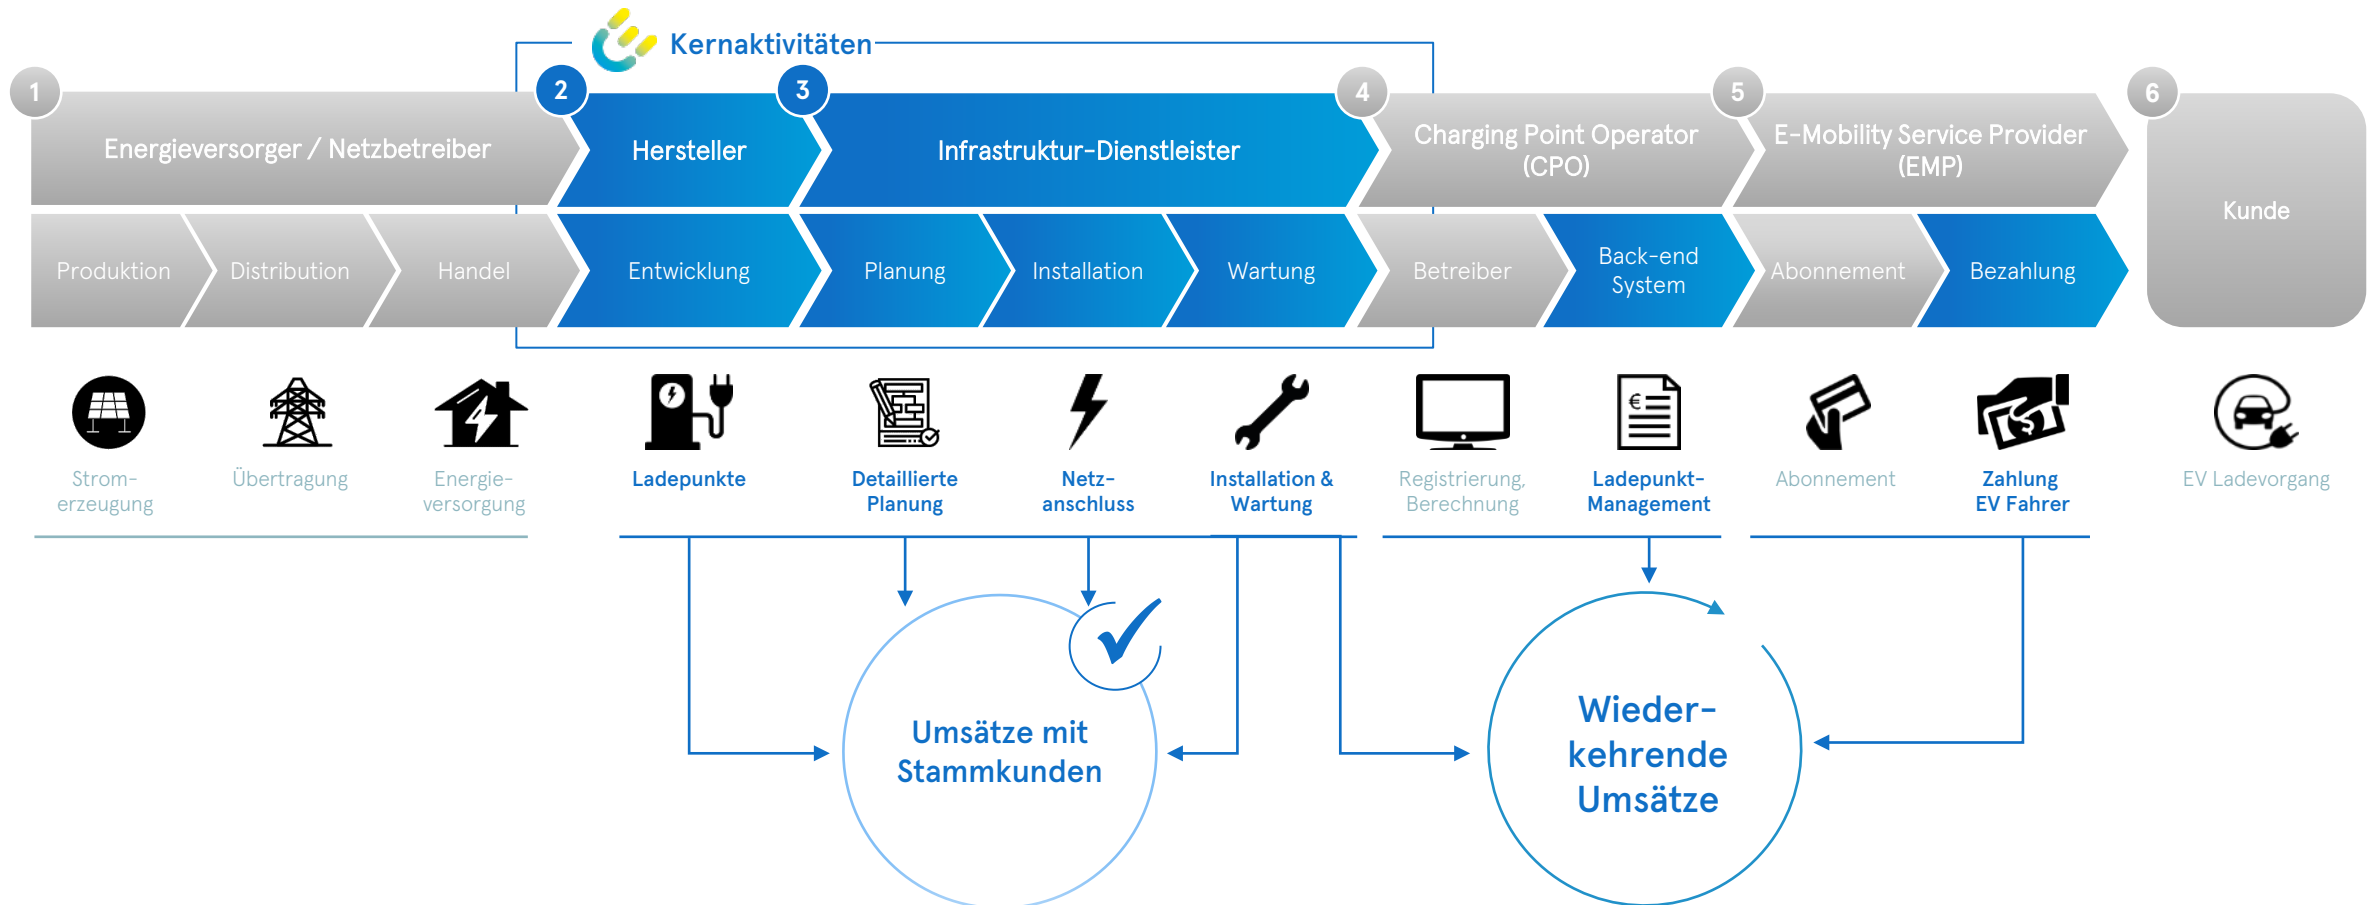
Kernaktivitäten

1 Energieversorger / Netzbetreiber

2 Hersteller

3 Infrastruktur-Dienstleister

4 Charging Point Operator (CPO)

5 E-Mobility Service Provider (EMP)

6 Kunde

Produktion | Distribution | Handel | Entwicklung | Planung | Installation | Wartung | Betreiber | Back-end System | Abonnement | Bezahlung

Stromerzeugung

Übertragung

Energieversorgung

Ladepunkte

Detaillierte Planung

Netzanschluss

Installation & Wartung

Registrierung, Berechnung

Ladepunkt-Management

Abonnement

Zahlung EV Fahrer

EV Ladevorgang

Umsätze mit Stammkunden

Wiederkehrende Umsätze